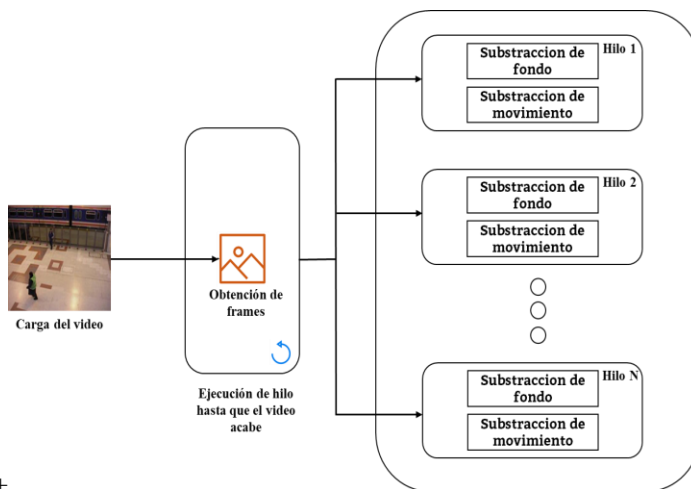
Carga del video

Obtención de frames

Ejecución de hilo hasta que el video acabe

Hilo 1
Substraccion de fondo
Substraccion de movimiento

Hilo 2
Substraccion de fondo
Substraccion de movimiento

Hilo N
Substraccion de fondo
Substraccion de movimiento